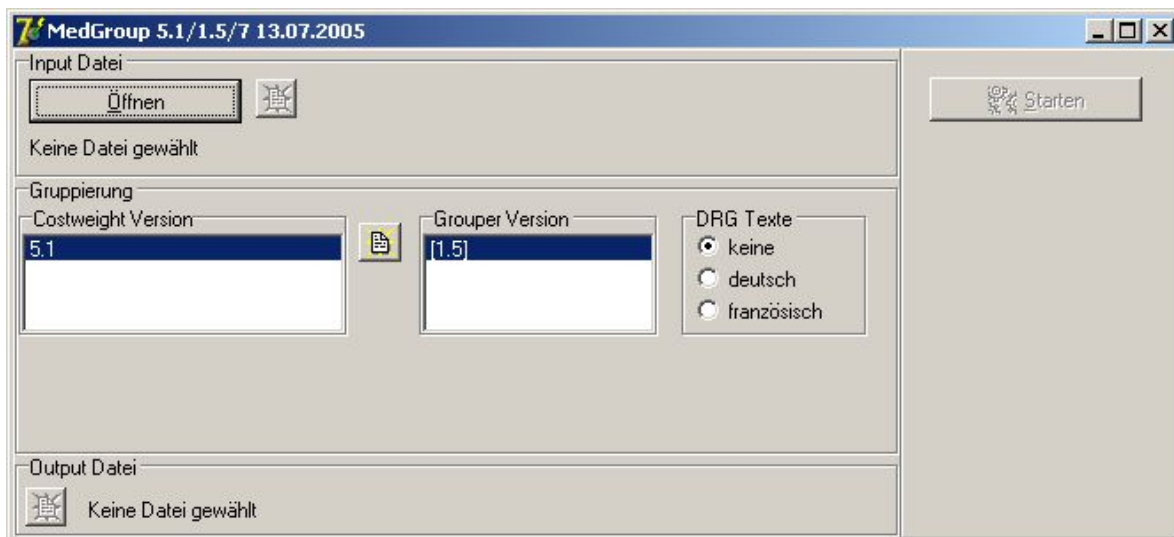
MedGroup 5.1/1.5/7 13.07.2005

Input Datei

Öffnen

Keine Datei gewählt

Starten

Gruppierung

Costweight Version

5.1

Grouper Version

[1.5]

DRG Texte

keine

deutsch

französisch

Output Datei

Keine Datei gewählt